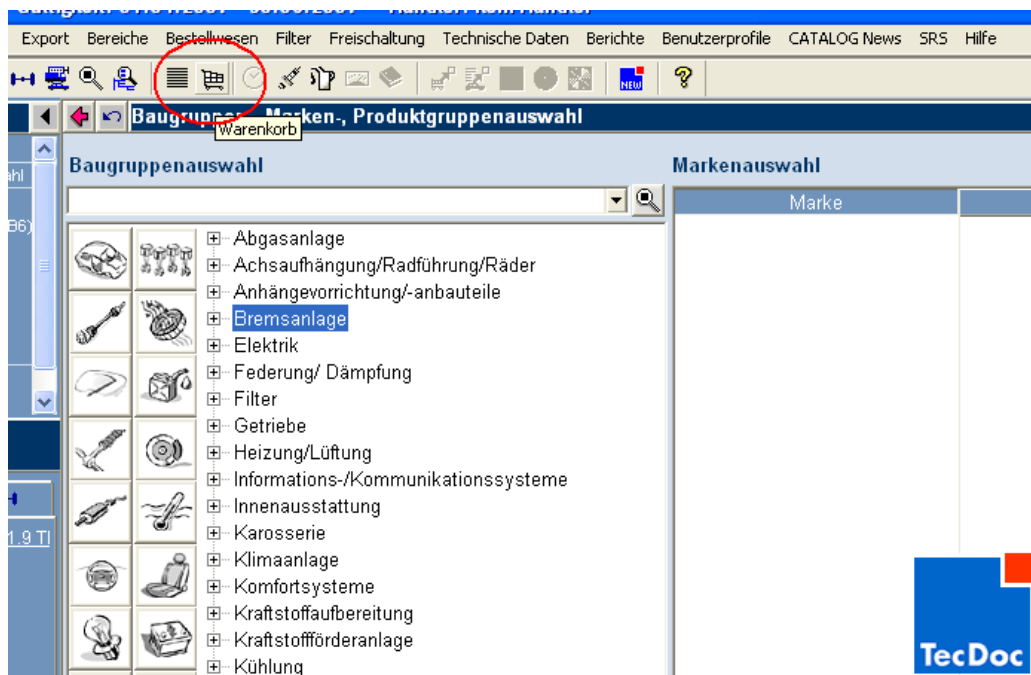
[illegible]

Export Bereiche Bestellwesen Filter Freischaltung Technische Daten Berichte Benutzerprofile CATALOG News SRS Hilfe

NEW

Baugrupp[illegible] Marken-, Produktgruppenauswahl

Warenkorb

ahl

B6)

1.9 TI

Baugruppenauswahl

Markenauswahl

Marke

Abgasanlage
Achsaufhängung/Radführung/Räder
Anhängevorrichtung/-anbauteile
Bremsanlage
Elektrik
Federung/ Dämpfung
Filter
Getriebe
Heizung/Lüftung
Informations-/Kommunikationssysteme
Innenausstattung
Karosserie
Klimaanlage
Komfortsysteme
Kraftstoffaufbereitung
Kraftstoffförderanlage
Kühlung

TecDoc